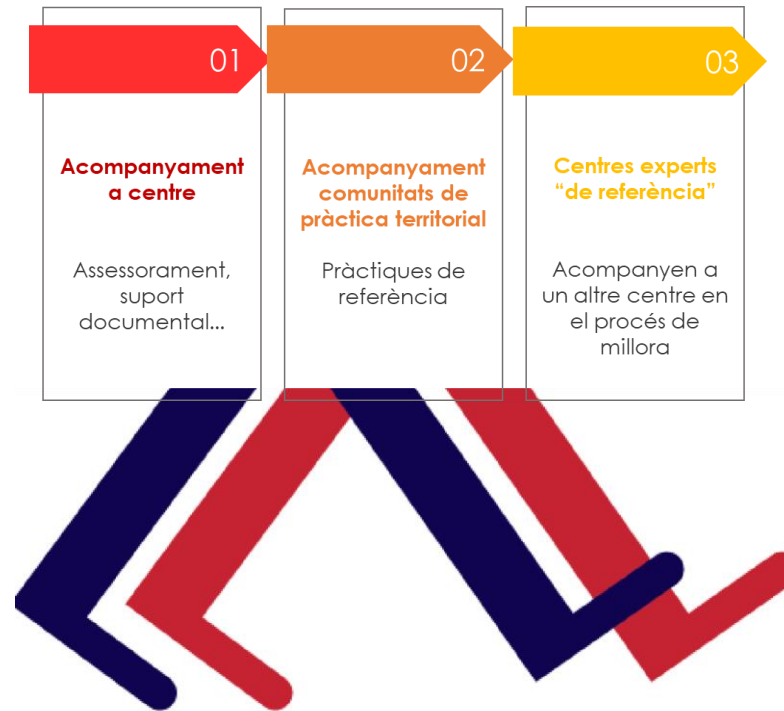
01

Acompanyament a centre

Assessorament, suport documental...

02

Acompanyament comunitats de pràctica territorial

Pràctiques de referència

03

Centres experts "de referència"

Acompanyen a un altre centre en el procés de millora